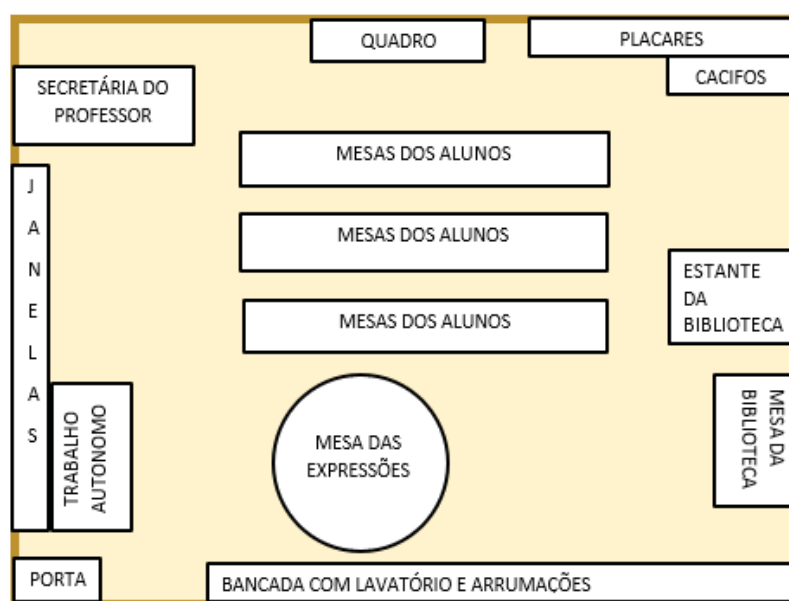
QUADRO

PLACARES

CACIFOS

SECRETÁRIA DO PROFESSOR

MESAS DOS ALUNOS

MESAS DOS ALUNOS

MESAS DOS ALUNOS

J A N E L A S

ESTANTE DA BIBLIOTECA

TRABALHO AUTONOMO

MESA DAS EXPRESSÕES

MESA DA BIBLIOTECA

PORTA

BANCADA COM LAVATÓRIO E ARRUMAÇÕES